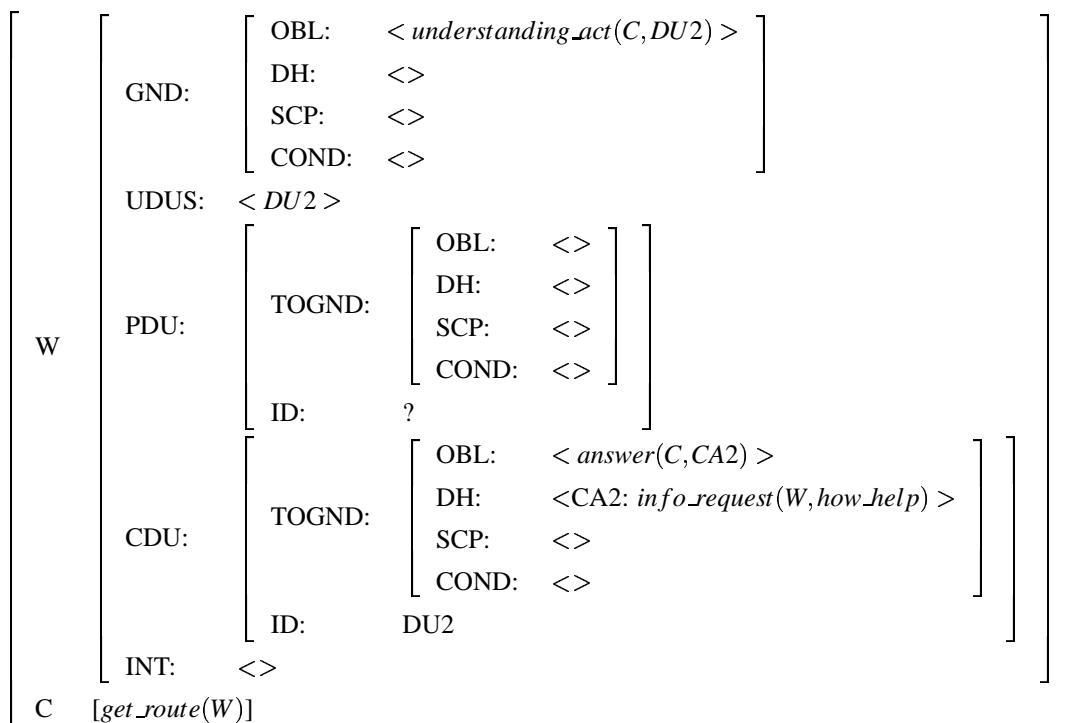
W

GND:

OBL: $< understanding\_act(C, DU2) >$

DH: $<>$

SCP: $<>$

COND: $<>$

UDUS: $< DU2 >$

PDU:

TOGND:

OBL: $<>$

DH: $<>$

SCP: $<>$

COND: $<>$

ID: ?

CDU:

TOGND:

OBL: $< answer(C, CA2) >$

DH: <CA2: $info\_request(W, how\_help) >$

SCP: $<>$

COND: $<>$

ID: DU2

INT: $<>$

C $[get\_route(W)]$